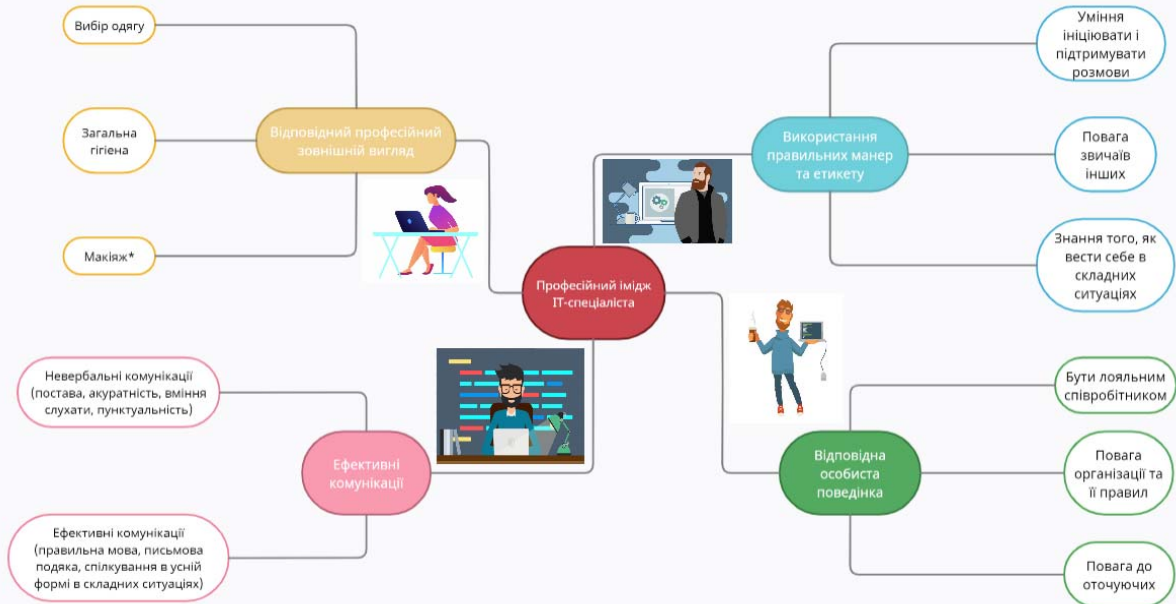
Вибір одягу

Загальна гігієна

Макіяж*

Відповідний професійний зовнішній вигляд

Професійний імідж IT-спеціаліста

Використання правильних манер та етикету

Уміння ініціювати і підтримувати розмови

Повага звичаїв інших

Знання того, як вести себе в складних ситуаціях

Відповідна особиста поведінка

Бути лояльним співробітником

Повага організації та її правил

Повага до оточуючих

Ефективні комунікації

Невербальні комунікації (постава, акуратність, вміння слухати, пунктуальність)

Ефективні комунікації (правильна мова, письмова подяка, спілкування в усній формі в складних ситуаціях)